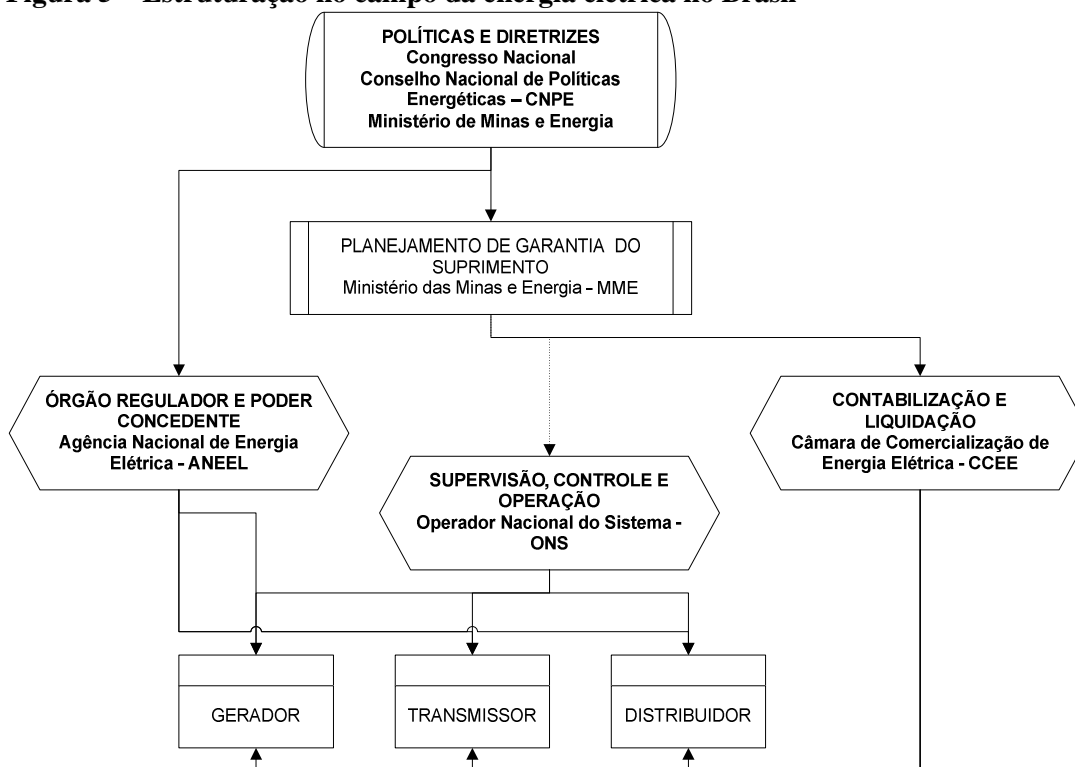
Figura 5 – Estruturação no campo da energia elétrica no Brasil

POLÍTICAS E DIRETRIZES
Congresso Nacional
Conselho Nacional de Políticas Energéticas – CNPE
Ministério de Minas e Energia

PLANEJAMENTO DE GARANTIA DO SUPRIMENTO
Ministério das Minas e Energia – MME

ÓRGÃO REGULADOR E PODER CONCEDENTE
Agência Nacional de Energia Elétrica - ANEEL

CONTABILIZAÇÃO E LIQUIDAÇÃO
Câmara de Comercialização de Energia Elétrica - CCEE

SUPERVISÃO, CONTROLE E OPERAÇÃO
Operador Nacional do Sistema - ONS

GERADOR

TRANSMISSOR

DISTRIBUIDOR